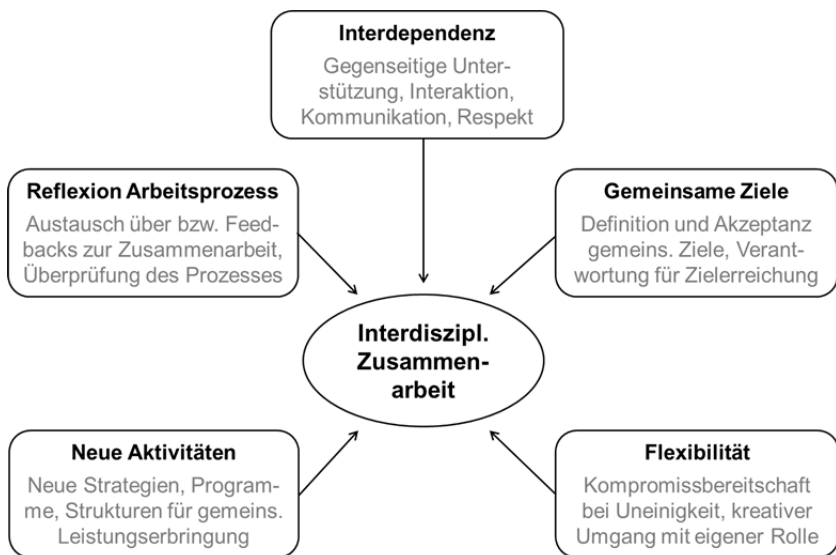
Interdependenz

Gegenseitige Unterstützung, Interaktion, Kommunikation, Respekt

Reflexion Arbeitsprozess

Austausch über bzw. Feedbacks zur Zusammenarbeit, Überprüfung des Prozesses

Gemeinsame Ziele

Definition und Akzeptanz gemeins. Ziele, Verantwortung für Zielerreichung

Interdiszipl. Zusammenarbeit

Neue Aktivitäten

Neue Strategien, Programme, Strukturen für gemeins. Leistungserbringung

Flexibilität

Kompromissbereitschaft bei Uneinigkeit, kreativer Umgang mit eigener Rolle